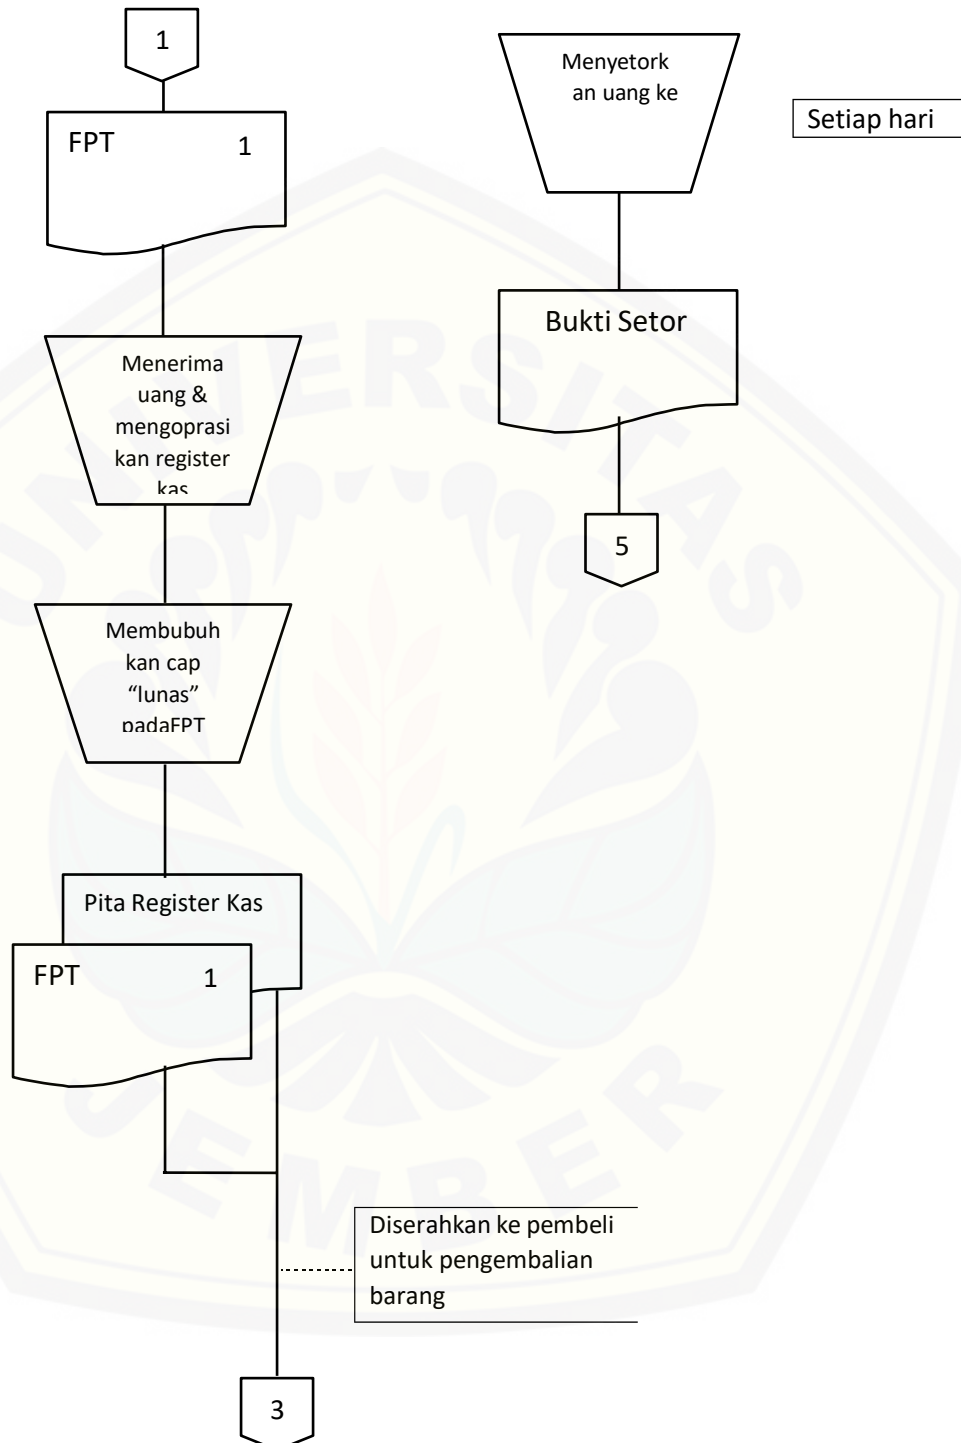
1

FPT 1

Menerima uang & mengoprasi kan register kas

Membubuh kan cap "lunas" padaFPT

Pita Register Kas

FPT 1

Diserahkan ke pembeli untuk pengembalian barang

3

Menyetork an uang ke

Setiap hari

Bukti Setor

5